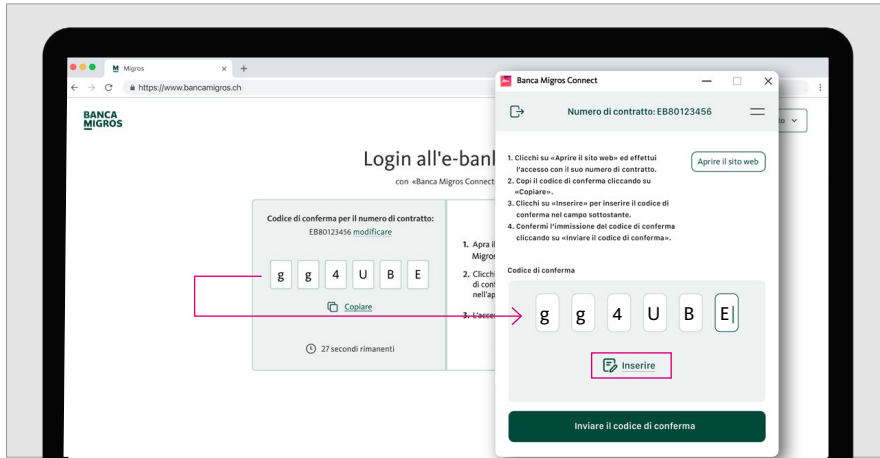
M Migros
https://www.bancamigros.ch

BANCA MIGROS

Login all'e-bank

con «Banca Migros Connect

Codice di conferma per il numero di contratto:
EB80123456 modificare

g g 4 U B E

Copiare

27 secondi rimanenti

1. Apra il Migros
2. Clicchi di conf nell'ap
3. L'acces

Banca Migros Connect

Numero di contratto: EB80123456

1. Clicchi su «Aprire il sito web» ed effettui l'accesso con il suo numero di contratto.
2. Copi il codice di conferma cliccando su «Copiare».
3. Clicchi su «Inserire» per inserire il codice di conferma nel campo sottostante.
4. Confermi l'immissione del codice di conferma cliccando su «Inviare il codice di conferma».

Aprire il sito web

Codice di conferma

g g 4 U B E

Inserire

Inviare il codice di conferma